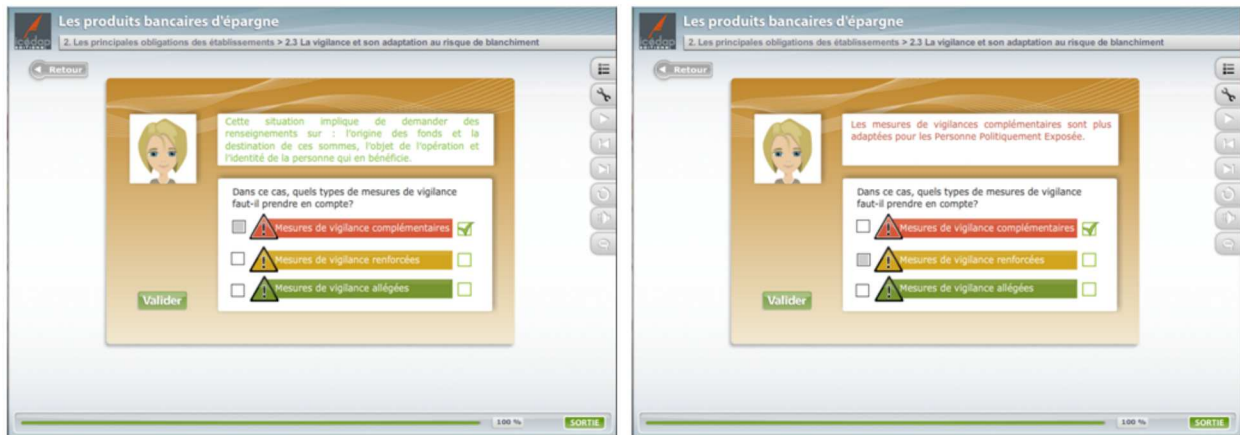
Les produits bancaires d'épargne

2. Les principales obligations des établissements > 2.3 La vigilance et son adaptation au risque de blanchiment

Retour

Cette situation implique de demander des renseignements sur : l'origine des fonds et la destination de ces sommes, l'objet de l'opération et l'identité de la personne qui en bénéficie.

Dans ce cas, quels types de mesures de vigilance faut-il prendre en compte?

Mesures de vigilance complémentaires

Mesures de vigilance renforcées

Mesures de vigilance allégées

Valider

100 %

SORTIE

Les produits bancaires d'épargne

2. Les principales obligations des établissements > 2.3 La vigilance et son adaptation au risque de blanchiment

Retour

Les mesures de vigilances complémentaires sont plus adaptées pour les Personne Politiquement Exposée.

Dans ce cas, quels types de mesures de vigilance faut-il prendre en compte?

Mesures de vigilance complémentaires

Mesures de vigilance renforcées

Mesures de vigilance allégées

Valider

100 %

SORTIE